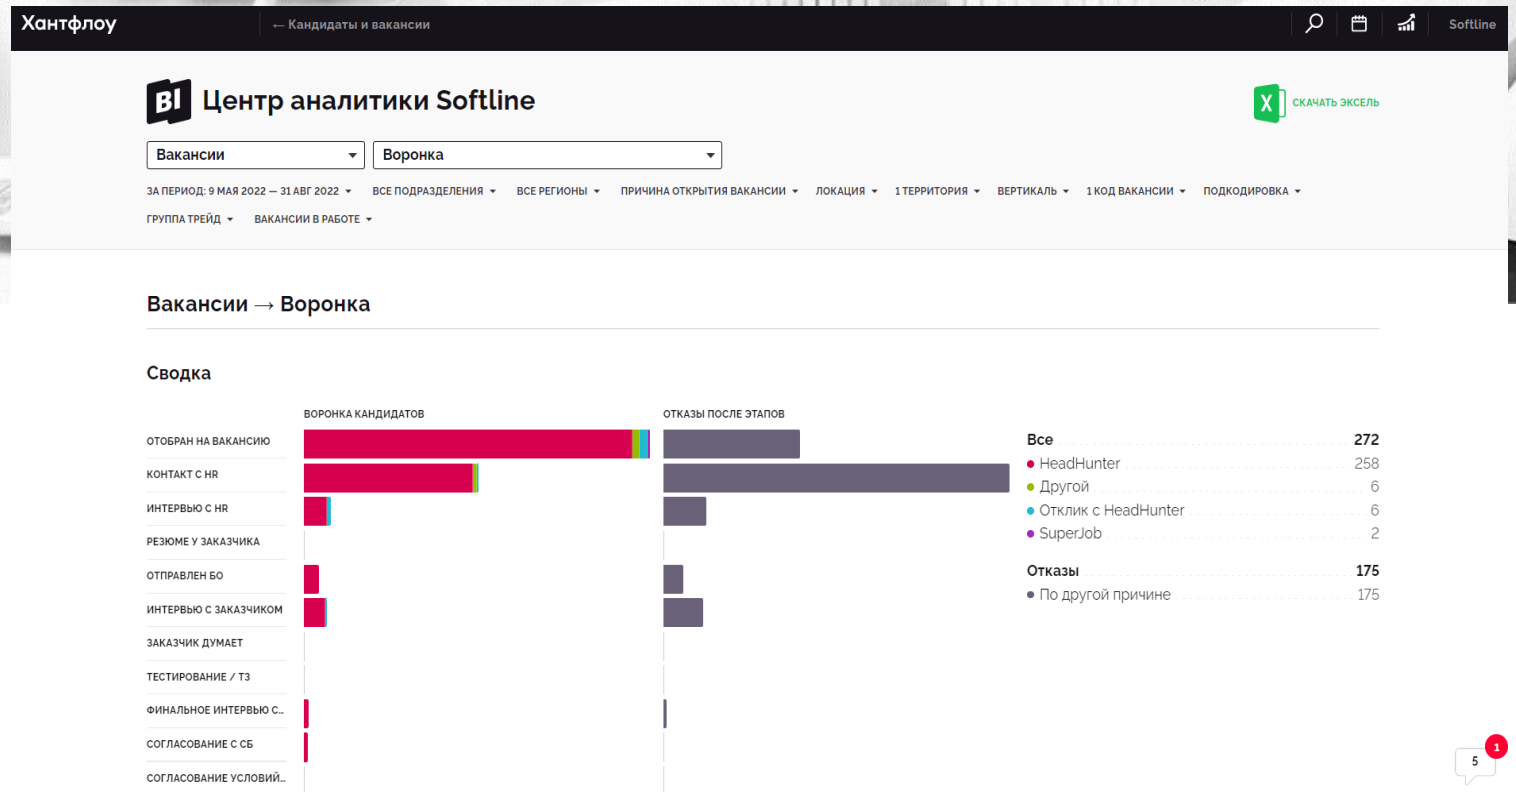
Хантфлоу
← Кандидаты и вакансии
Softline

BI Центр аналитики Softline

СКАЧАТЬ ЭКСЕЛЬ

Вакансии
Воронка

ЗА ПЕРИОД: 9 МАЯ 2022 — 31 АВГ 2022 ▾ ВСЕ ПОДРАЗДЕЛЕНИЯ ▾ ВСЕ РЕГИОНЫ ▾ ПРИЧИНА ОТКРЫТИЯ ВАКАНСИИ ▾ ЛОКАЦИЯ ▾ 1 ТЕРРИТОРИЯ ▾ ВЕРТИКАЛЬ ▾ 1 КОД ВАКАНСИИ ▾ ПОДКОДИРОВКА ▾ ГРУППА ТРЕЙД ▾ ВАКАНСИИ В РАБОТЕ ▾

Вакансии → Воронка

Сводка

ВОРОНКА КАНДИДАТОВ
ОТКАЗЫ ПОСЛЕ ЭТАПОВ

ОТОБРАН НА ВАКАНСИЮ
КОНТАКТ С HR
ИНТЕРВЬЮ С HR
РЕЗЮМЕ У ЗАКАЗЧИКА
ОТПРАВЛЕН БО
ИНТЕРВЬЮ С ЗАКАЗЧИКОМ
ЗАКАЗЧИК ДУМАЕТ
ТЕСТИРОВАНИЕ / ТЗ
ФИНАЛЬНОЕ ИНТЕРВЬЮ С...
СОГЛАСОВАНИЕ С СБ
СОГЛАСОВАНИЕ УСЛОВИЙ...

Все 272
HeadHunter 258
Другой 6
Отклик с HeadHunter 6
SuperJob 2

Отказы 175
По другой причине 175

1
5